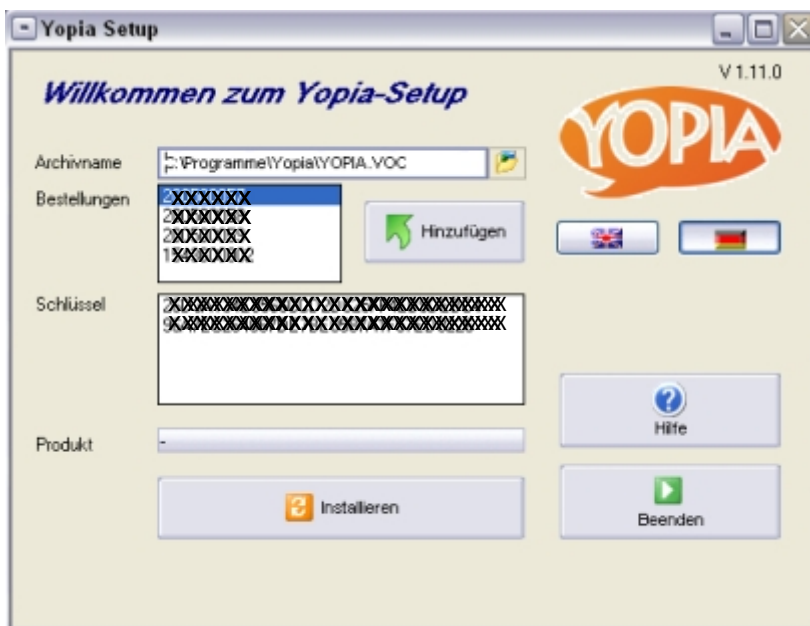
Yopia Setup

V 1.11.0

Willkommen zum Yopia-Setup

YOPIA

Archivname C:\Programme\Yopia\YOPIA.VOC

Bestellungen
2XXXXXX
2XXXXXX
2XXXXXX
1XXXXXX

Hinzufügen

Schlüssel
XXXXXXXXXXXXXXXXXXXXXXXXXXXXXX
XXXXXXXXXXXXXXXXXXXXXXXXXXXXXX

Hilfe

Produkt -

Installieren

Beenden